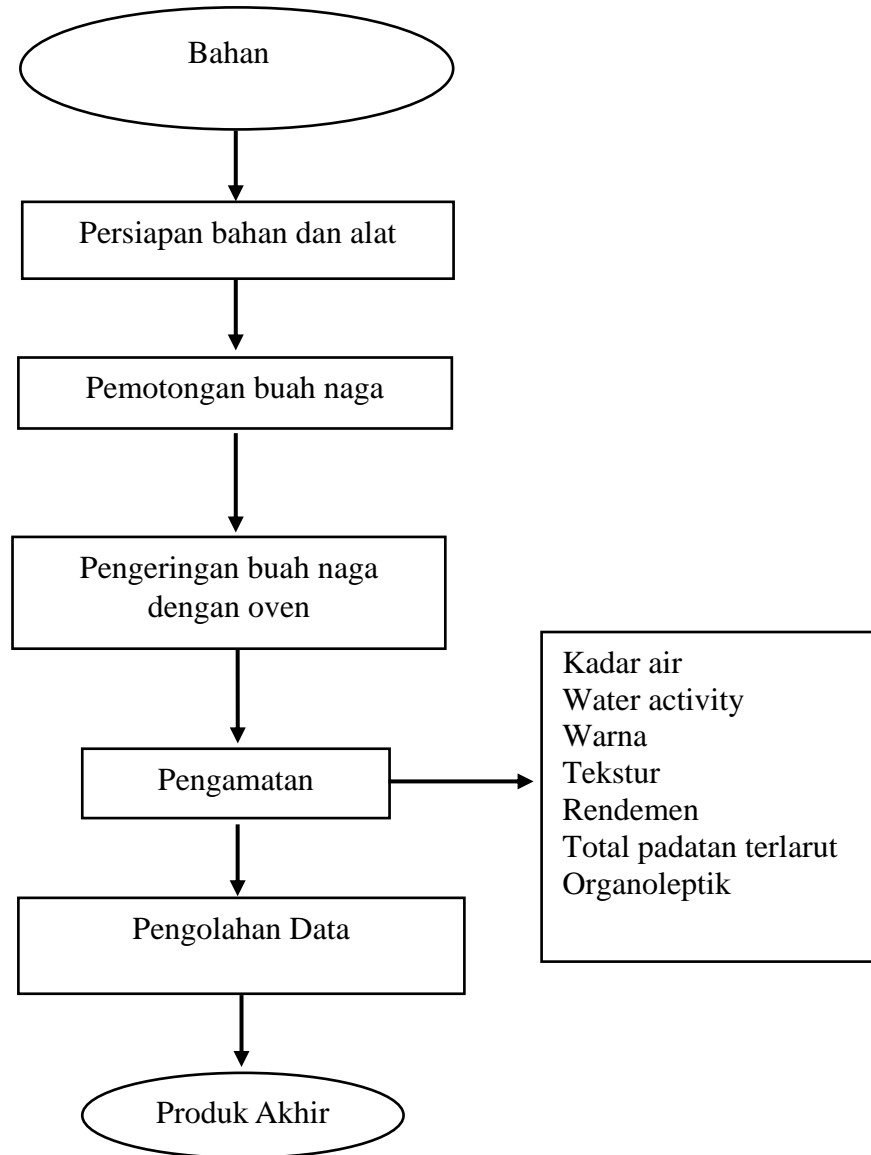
Bahan

Persiapan bahan dan alat

Pemotongan buah naga

Pengeringan buah naga dengan oven

Pengamatan

Kadar air
Water activity
Warna
Tekstur
Rendemen
Total padatan terlarut
Organoleptik

Pengolahan Data

Produk Akhir